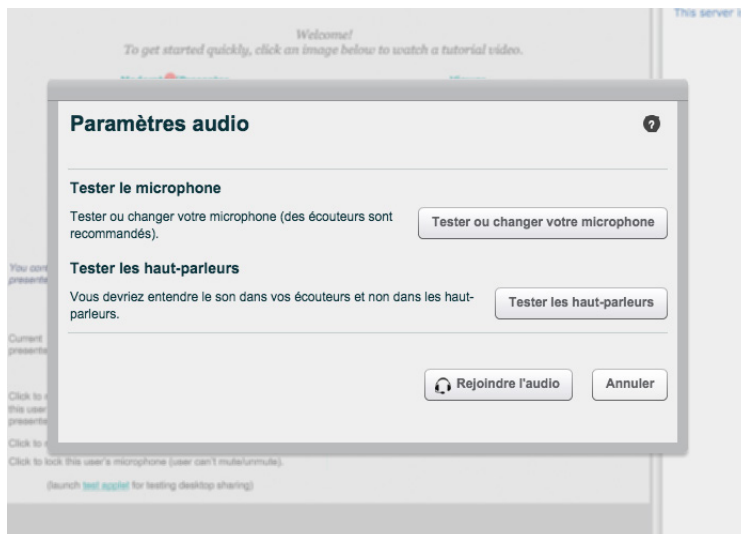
This server i

Welcome!
To get started quickly, click an image below to watch a tutorial video.

Paramètres audio

?

Tester le microphone

Tester ou changer votre microphone (des écouteurs sont recommandés).

Tester ou changer votre microphone

Tester les haut-parleurs

Vous devriez entendre le son dans vos écouteurs et non dans les haut-parleurs.

Tester les haut-parleurs

Rejoindre l'audio

Annuler

You con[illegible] presente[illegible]

Current presente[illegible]

Click to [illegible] this user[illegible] presente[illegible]

Click to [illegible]

Click to lock this user's microphone (user can't mute/unmute).

(launch test applet for testing desktop sharing)